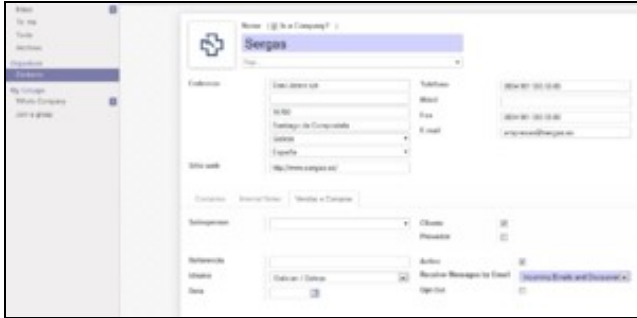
Inbox
To: me
Todo
Archives
Expedient
Partners
My Groups
Whole Company
Join a group

Name ( Is a Company? )
Sergas
Tags...

Dirección
Rúa San Lázaro s/n
15781
Santiago de Compostela
Galicia
España
Sitio web
http://www.sergas.es/

Teléfono
(0034) 981 123 33 00
Móvil
Fax
(0034) 981 123 33 00
E-mail
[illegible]@sergas.es

Contactos
Internal Notes
Ventas & Compras

Salesperson
Cliente
Proveedor

Referencia
Idioma
Galician / Galego
Fecha
Activo
Receive Messages by Email
Incoming Emails and Discussions
Opt-Out